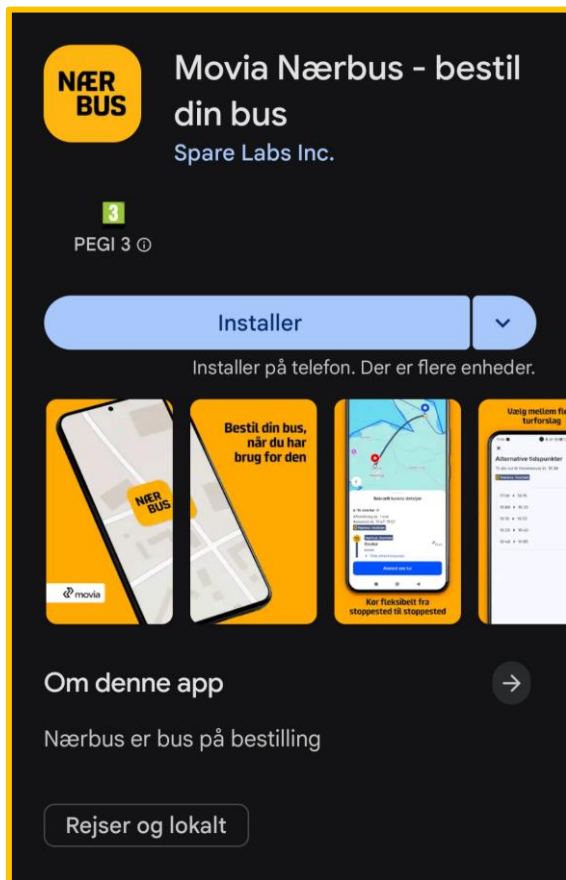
NÆR
BUS

Movia Nærbus - bestil din bus

Spare Labs Inc.

3

PEGI 3 ⓘ

Installer

Installer på telefon. Der er flere enheder.

NÆR
BUS

movia

Bestil din bus, når du har brug for den

Bekræft turens detaljer

Kør fleksibelt fra stoppested til stoppested

Vælg mellem fle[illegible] turforslag

Alternative tidspunkter

Om denne app

Nærbus er bus på bestilling

Rejser og lokalt